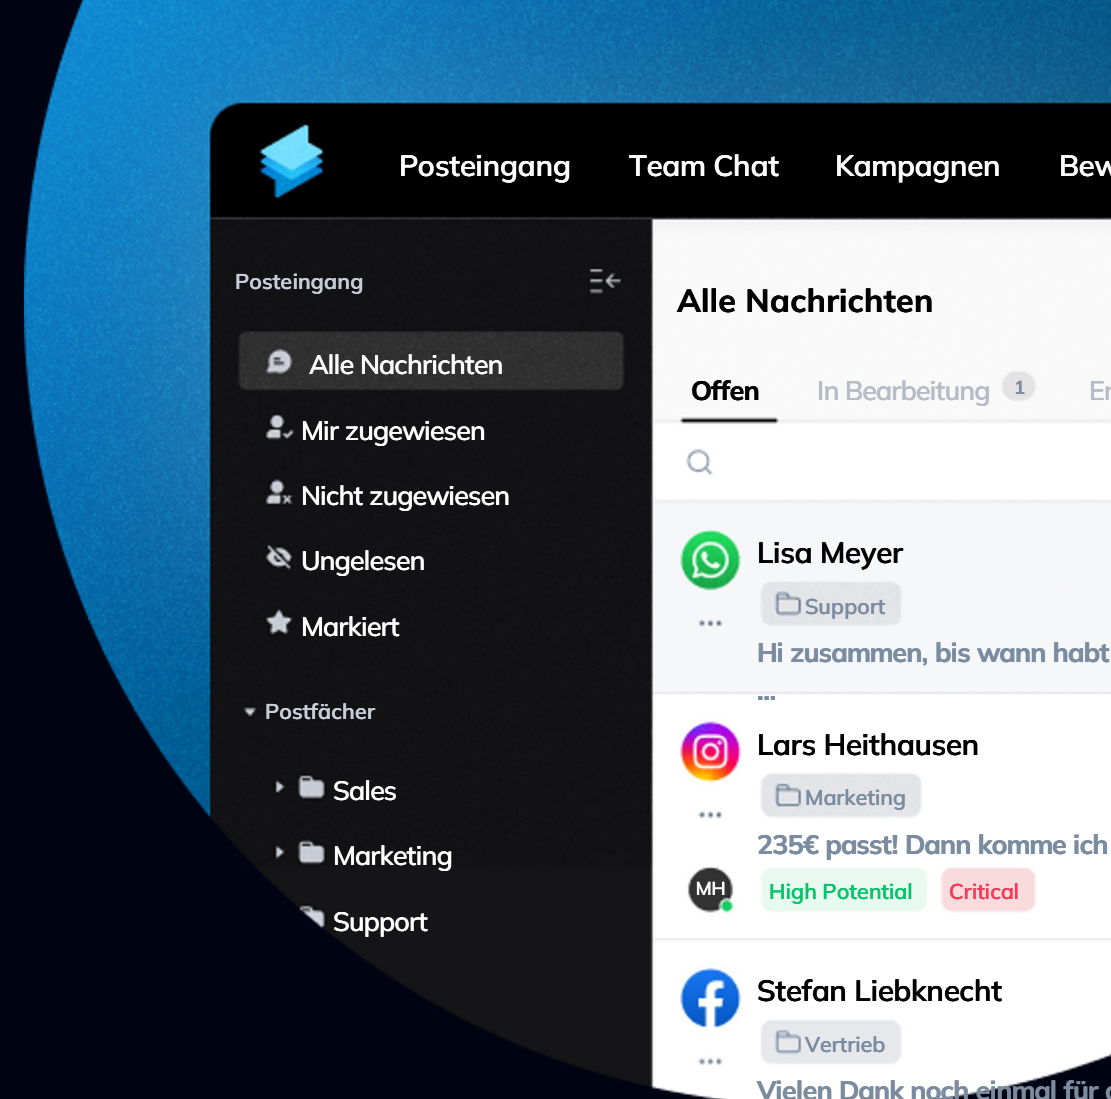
Posteingang Team Chat Kampagnen Bew

Posteingang

Alle Nachrichten

Mir zugewiesen

Nicht zugewiesen

Ungelesen

Markiert

Postfächer

Sales

Marketing

Support

Alle Nachrichten

Offen In Bearbeitung 1 Er

Lisa Meyer

Support

Hi zusammen, bis wann habt ...

Lars Heithausen

Marketing

235€ passt! Dann komme ich

MH

High Potential Critical

Stefan Liebknecht

Vertrieb

Vielen Dank noch einmal für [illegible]